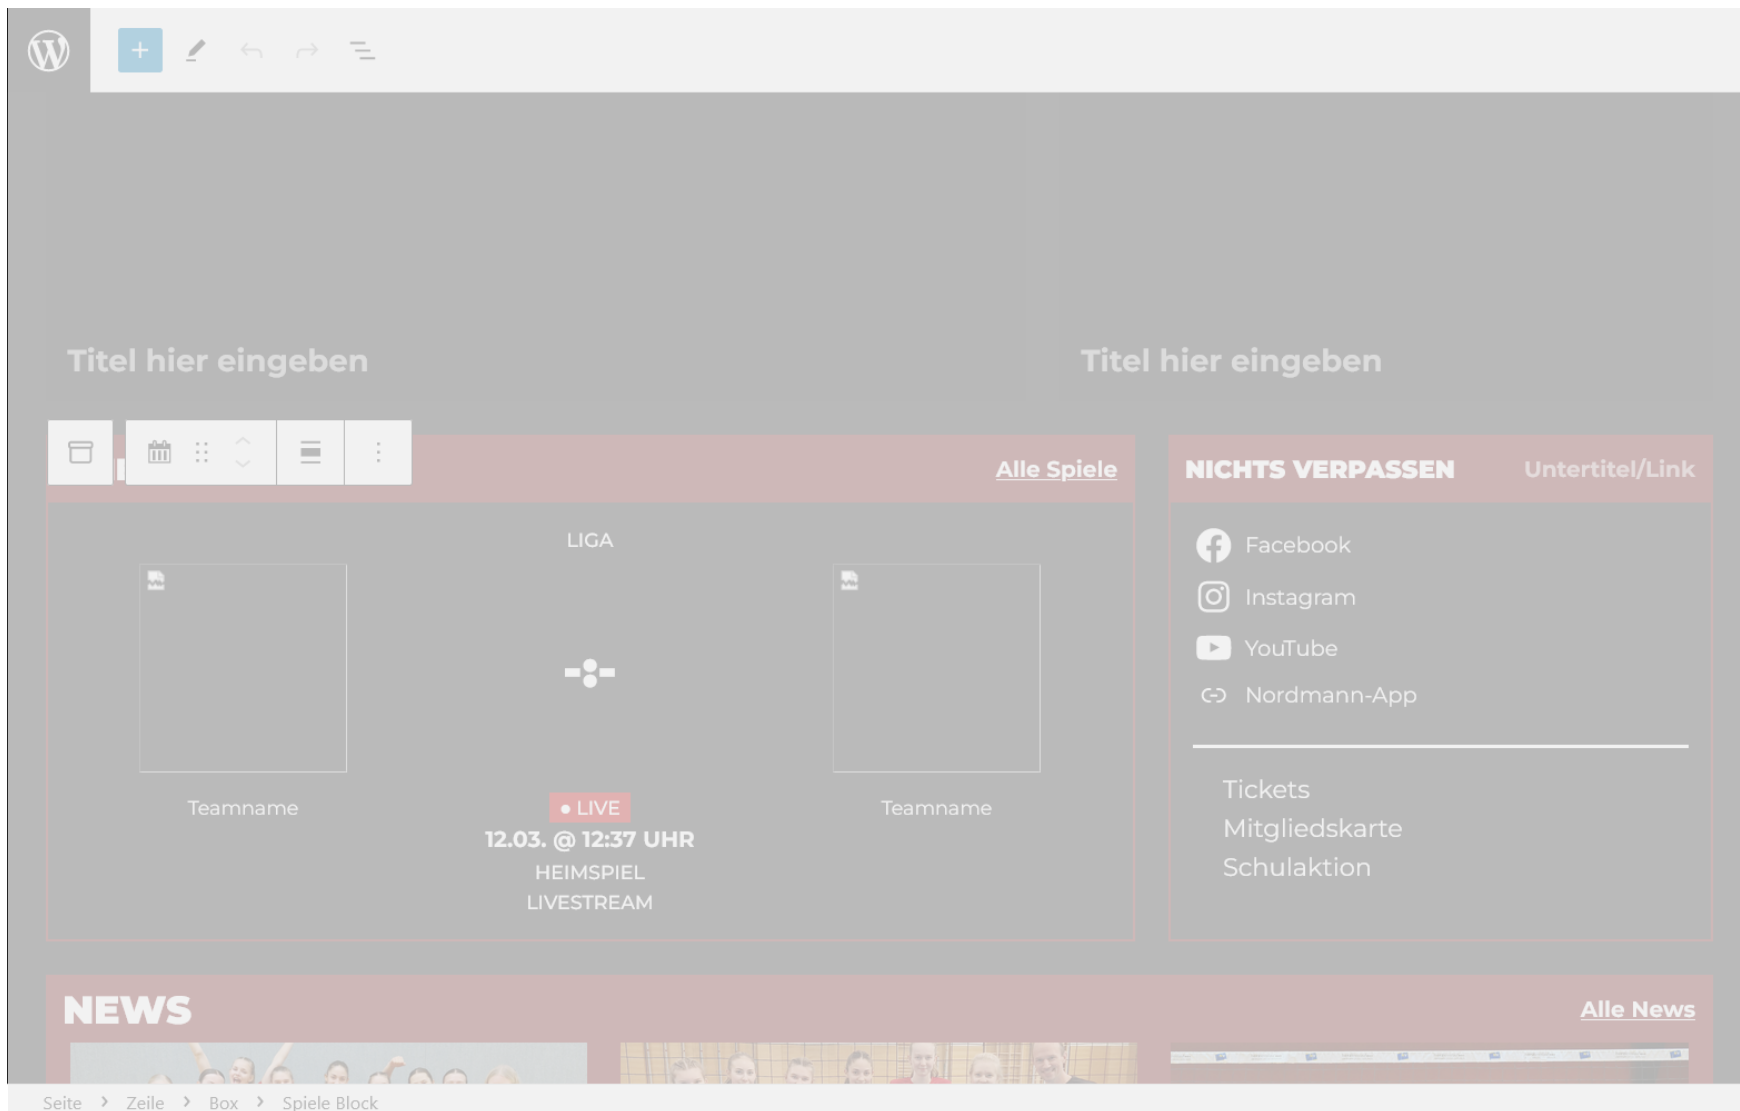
Titel hier eingeben

Titel hier eingeben

Alle Spiele

LIGA

Teamname

• LIVE

12.03. @ 12:37 UHR

HEIMSPIEL

LIVESTREAM

Teamname

NICHTS VERPASSEN

Untertitel/Link

Facebook

Instagram

YouTube

Nordmann-App

Tickets

Mitgliedskarte

Schulaktion

NEWS

Alle News

Seite › Zeile › Box › Spiele Block